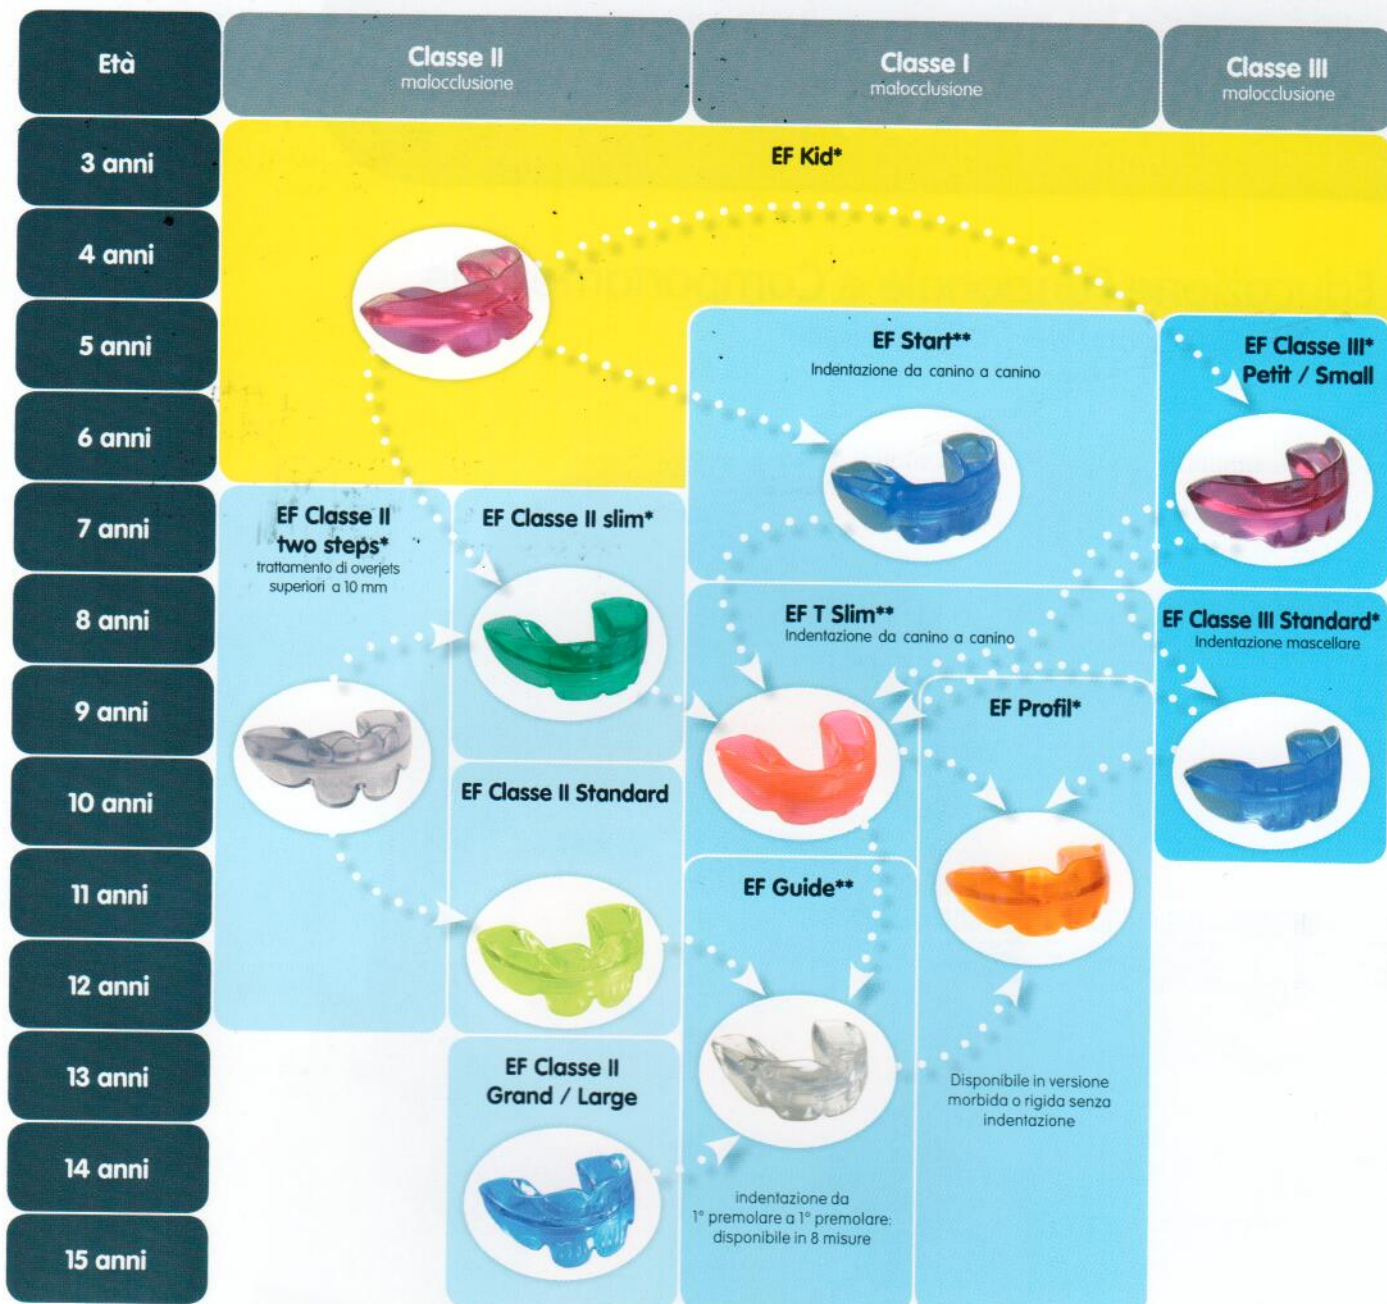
Età

Classe II
malocclusione

Classe I
malocclusione

Classe III
malocclusione

3 anni

4 anni

5 anni

6 anni

7 anni

8 anni

9 anni

10 anni

11 anni

12 anni

13 anni

14 anni

15 anni

EF Kid*

EF Start**
Indentazione da canino a canino

EF Classe III*
Petit / Small

EF Classe II two steps*
trattamento di overjets superiori a 10 mm

EF Classe II slim*

EF T Slim**
Indentazione da canino a canino

EF Classe III Standard*
Indentazione mascellare

EF Profil*

EF Classe II Standard

EF Guide**

EF Classe II Grand / Large

Disponibile in versione morbida o rigida senza indentazione

indentazione da 1° premolare a 1° premolare: disponibile in 8 misure